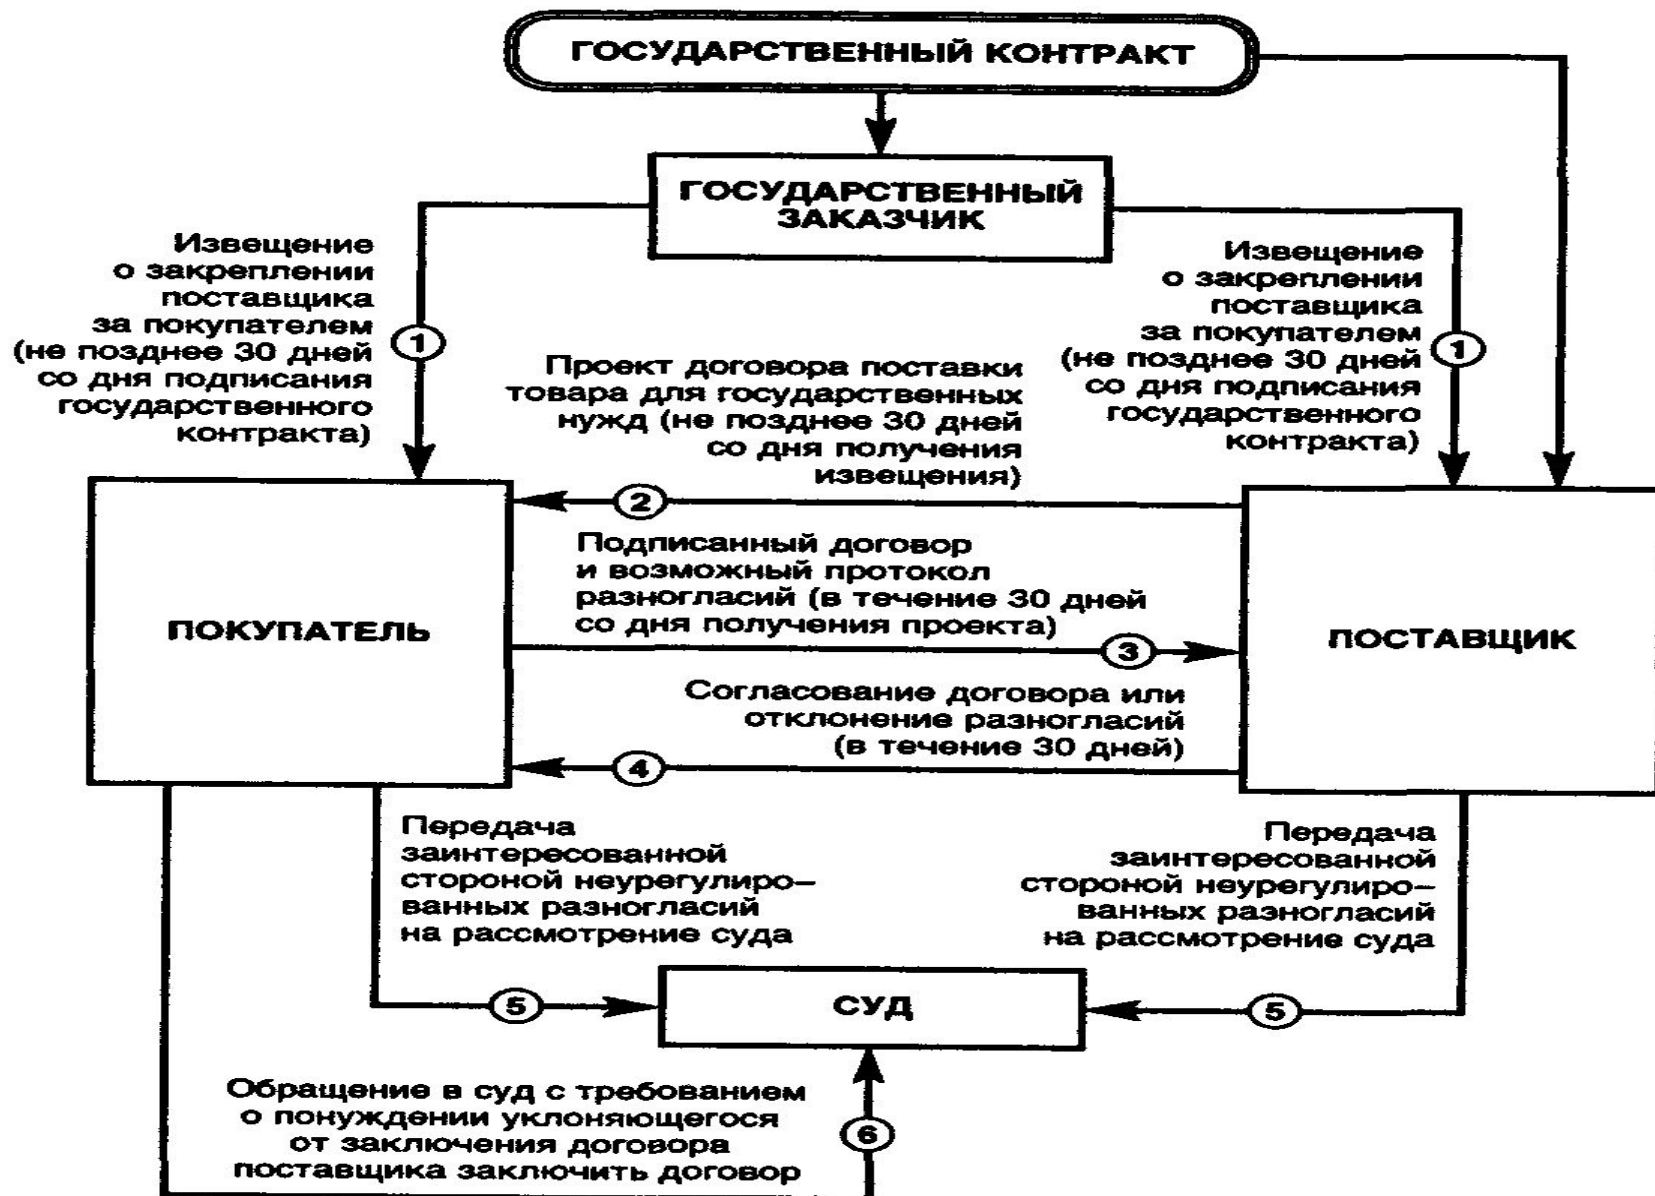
ГОСУДАРСТВЕННЫЙ КОНТРАКТ

ГОСУДАРСТВЕННЫЙ ЗАКАЗЧИК

Извещение о закреплении поставщика за покупателем (не позднее 30 дней со дня подписания государственного контракта)

1

Проект договора поставки товара для государственных нужд (не позднее 30 дней со дня получения извещения)

Извещение о закреплении поставщика за покупателем (не позднее 30 дней со дня подписания государственного контракта)

1

2

ПОКУПАТЕЛЬ

Подписанный договор и возможный протокол разногласий (в течение 30 дней со дня получения проекта)

3

ПОСТАВЩИК

Согласование договора или отклонение разногласий (в течение 30 дней)

4

Передача заинтересованной стороной неурегулированных разногласий на рассмотрение суда

Передача заинтересованной стороной неурегулированных разногласий на рассмотрение суда

5

СУД

5

Обращение в суд с требованием о понуждении уклоняющегося от заключения договора поставщика заключить договор

6